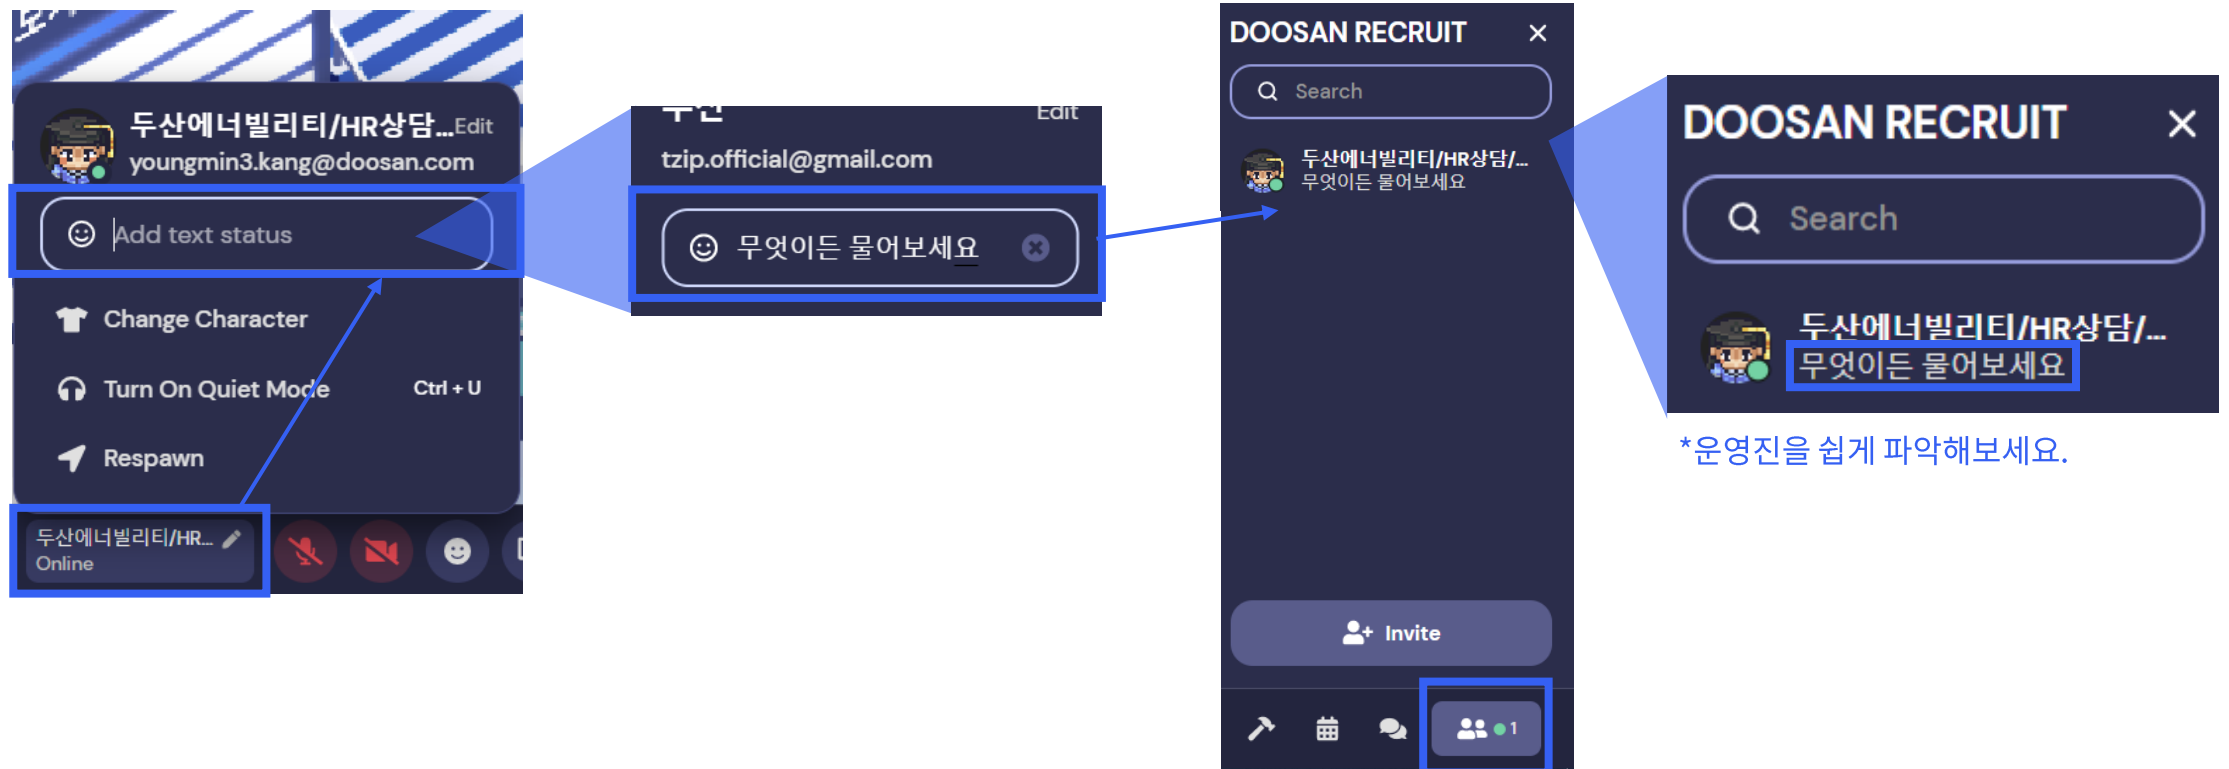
두산에너빌리티/HR상담...Edit
youngmin3.kang@doosan.com

Add text status

Change Character

Turn On Quiet Mode Ctrl + U

Respawn

두산에너빌리티/HR...
Online

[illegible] Edit
tzip.official@gmail.com

무엇이든 물어보세요

DOOSAN RECRUIT

Search

두산에너빌리티/HR상담/...
무엇이든 물어보세요

Invite

1

DOOSAN RECRUIT

Search

두산에너빌리티/HR상담/...
무엇이든 물어보세요

*운영진을 쉽게 파악해보세요.